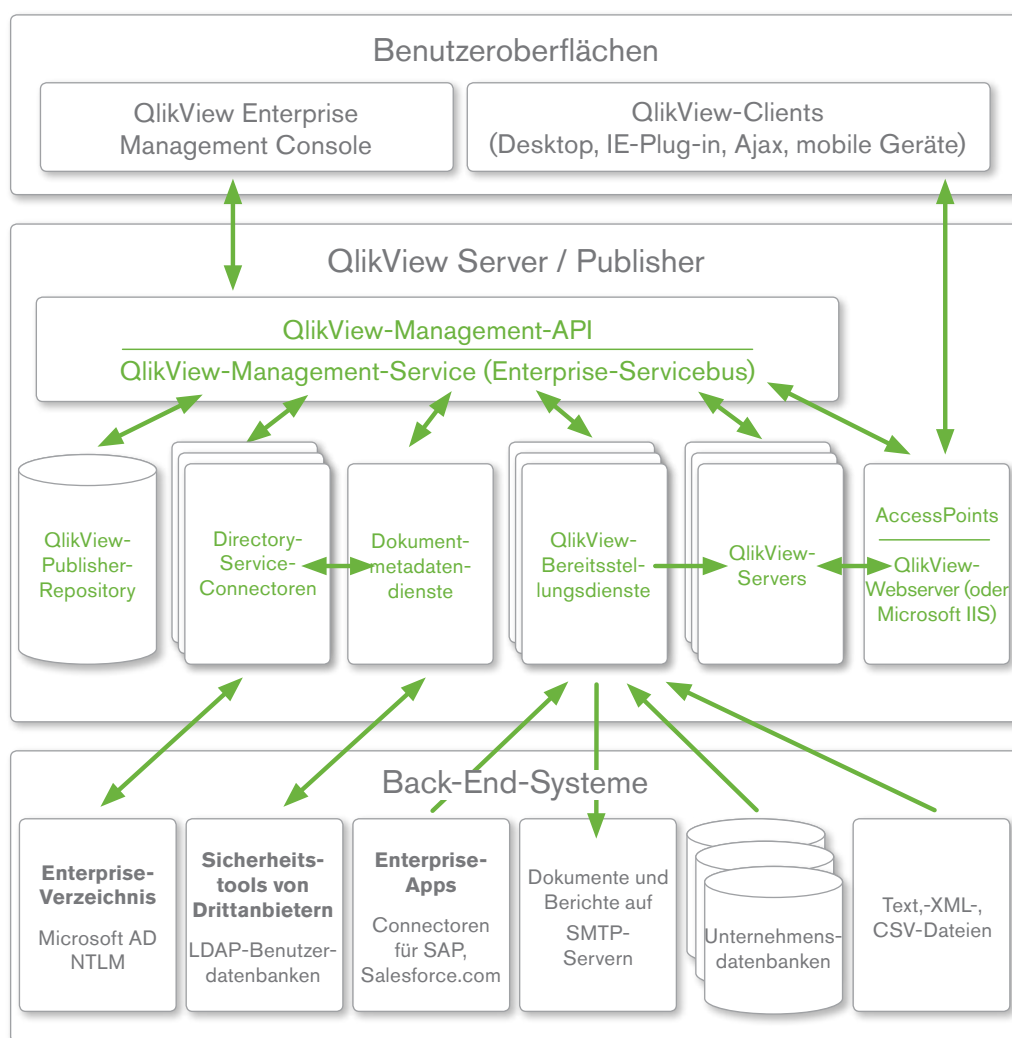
Benutzeroberflächen

QlikView Enterprise Management Console

QlikView-Clients (Desktop, IE-Plug-in, Ajax, mobile Geräte)

QlikView Server / Publisher

QlikView-Management-API

QlikView-Management-Service (Enterprise-Servicebus)

QlikView-Publisher-Repository

Directory-Service-Connectoren

Dokument-metadaten-dienste

QlikView-Bereitsstel-lungsdienste

QlikView-Servers

AccessPoints

QlikView-Webserver (oder Microsoft IIS)

Back-End-Systeme

Enterprise-Verzeichnis
Microsoft AD NTLM

Sicherheits-tools von Drittanbietern
LDAP-Benutzer-datenbanken

Enterprise-Apps
Connectoren für SAP, Salesforce.com

Dokumente und Berichte auf SMTP-Servern

Unternehmens-datenbanken

Text,-XML-, CSV-Dateien